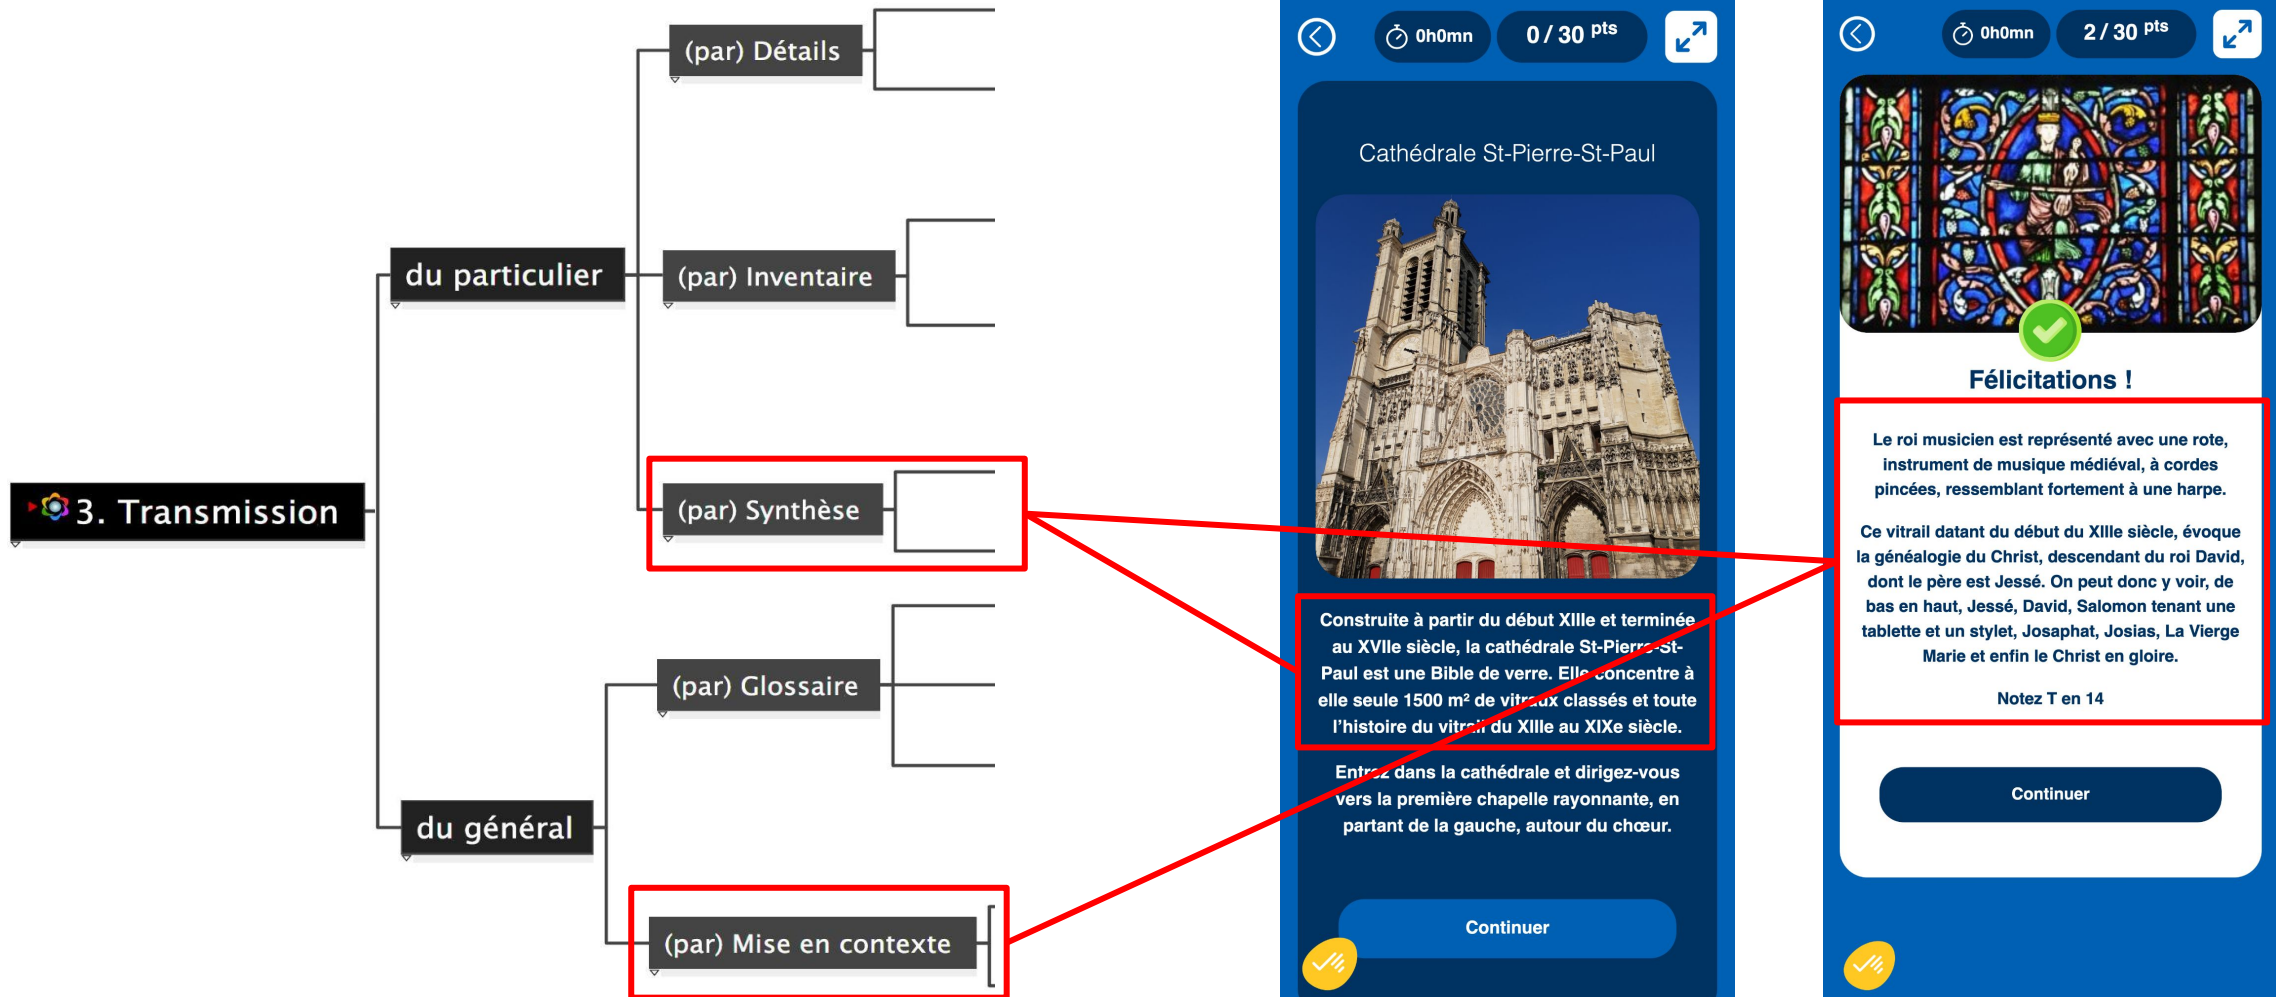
(par) Détails

du particulier

(par) Inventaire

3. Transmission

(par) Synthèse

(par) Glossaire

du général

(par) Mise en contexte

0h0mn

0 / 30 pts

Cathédrale St-Pierre-St-Paul

Construite à partir du début XIIIe et terminée au XVIIe siècle, la cathédrale St-Pierre-St-Paul est une Bible de verre. Elle concentre à elle seule 1500 m² de vitraux classés et toute l'histoire du vitrail du XIIIe au XIXe siècle.

Entrez dans la cathédrale et dirigez-vous vers la première chapelle rayonnante, en partant de la gauche, autour du chœur.

Continuer

0h0mn

2 / 30 pts

Félicitations !

Le roi musicien est représenté avec une rote, instrument de musique médiéval, à cordes pincées, ressemblant fortement à une harpe.

Ce vitrail datant du début du XIIIe siècle, évoque la généalogie du Christ, descendant du roi David, dont le père est Jessé. On peut donc y voir, de bas en haut, Jessé, David, Salomon tenant une tablette et un stylet, Josaphat, Josias, La Vierge Marie et enfin le Christ en gloire.

Notez T en 14

Continuer